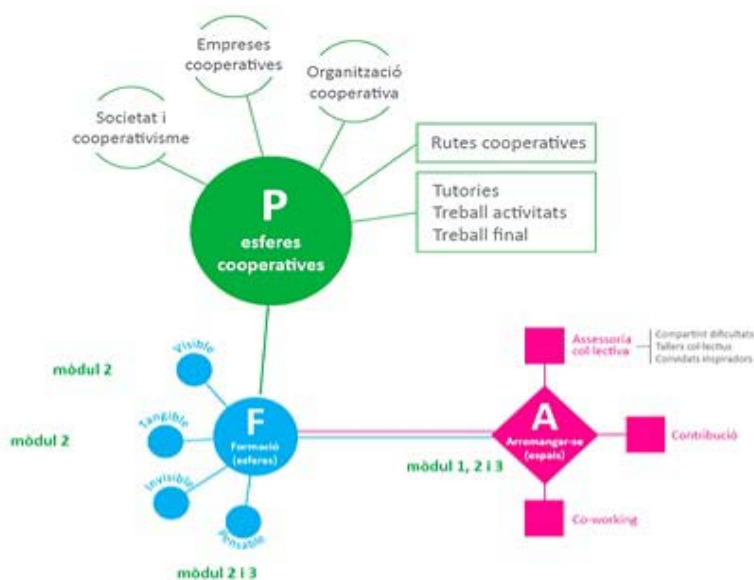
Empreses cooperatives

Organització cooperativa

Societat i cooperativisme

Rutes cooperatives

Tutories
Treball activitats
Treball final

P
esferes cooperatives

Assessoria col·lectiva

Compartint dificultats
Tallers col·lectius
Convidats inspiradors

mòdul 2

Visible

Tangible

mòdul 2

F
Formació (esferes)

A
Arremangar-se (espais)

Contribució

Invisible

mòdul 1, 2 i 3

Pensable

Co-working

mòdul 2 i 3